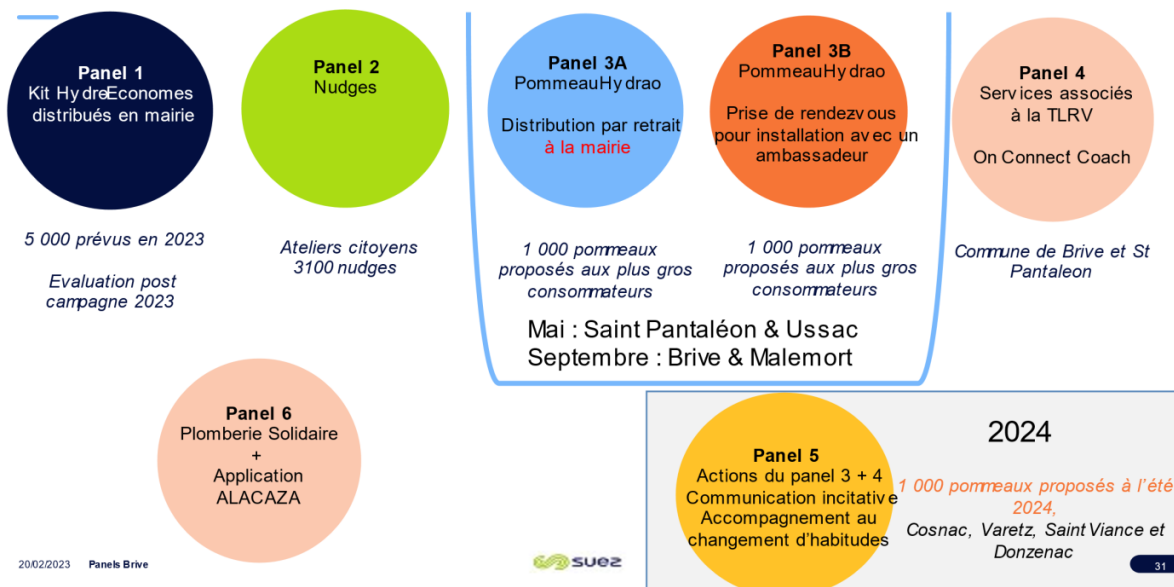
Panel 1
Kit HydrEconomes distribués en mairie

Panel 2
Nudges

Panel 3A
PommeauHydrao

Distribution par retrait à la mairie

Panel 3B
PommeauHydrao

Prise de rendezvous pour installation avec un ambassadeur

Panel 4
Services associés à la TLRV

On Connect Coach

5 000 prévus en 2023

Evaluation post campagne 2023

Ateliers citoyens
3100 nudges

1 000 pommeaux proposés aux plus gros consommateurs

1 000 pommeaux proposés aux plus gros consommateurs

Commune de Brive et St Pantaleon

Mai : Saint Pantaléon & Ussac
Septembre : Brive & Malemort

Panel 6
Plomberie Solidaire
+
Application
ALACAZA

Panel 5
Actions du panel 3 + 4
Communication incitative
Accompagnement au changement d'habitudes

2024

1 000 pommeaux proposés à l'été 2024,
Cosnac, Varetz, Saint Viance et Donzenac

20/02/2023 Panels Brive

SUEZ

31